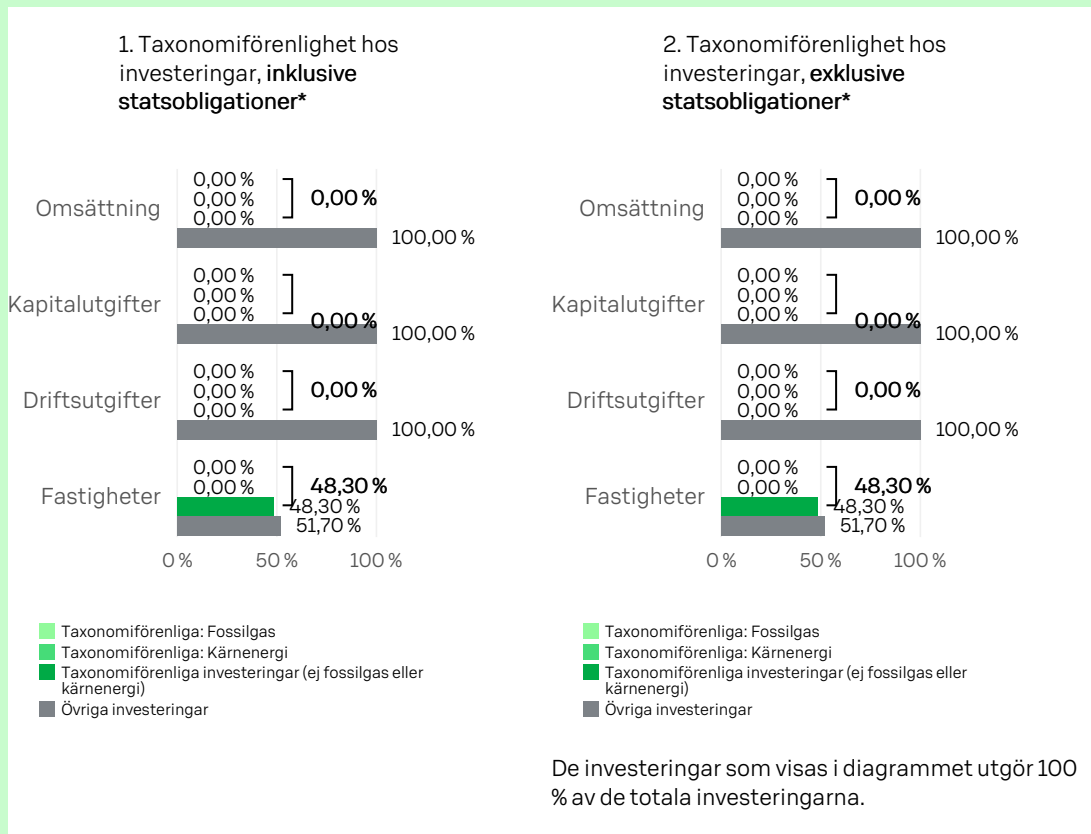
1. Taxonomiförenlighet hos investeringar, **inklusive statsobligationer***

Omsättning
0,00 %
0,00 %
0,00 %
0,00 %
100,00 %

Kapitalutgifter
0,00 %
0,00 %
0,00 %
0,00 %
100,00 %

Driftsutgifter
0,00 %
0,00 %
0,00 %
0,00 %
100,00 %

Fastigheter
0,00 %
0,00 %
48,30 %
48,30 %
51,70 %

0 % 50 % 100 %

Taxonomiförenliga: Fossilgas
Taxonomiförenliga: Kärnenergi
Taxonomiförenliga investeringar (ej fossilgas eller kärnenergi)
Övriga investeringar

2. Taxonomiförenlighet hos investeringar, **exklusive statsobligationer***

Omsättning
0,00 %
0,00 %
0,00 %
0,00 %
100,00 %

Kapitalutgifter
0,00 %
0,00 %
0,00 %
0,00 %
100,00 %

Driftsutgifter
0,00 %
0,00 %
0,00 %
0,00 %
100,00 %

Fastigheter
0,00 %
0,00 %
48,30 %
48,30 %
51,70 %

0 % 50 % 100 %

Taxonomiförenliga: Fossilgas
Taxonomiförenliga: Kärnenergi
Taxonomiförenliga investeringar (ej fossilgas eller kärnenergi)
Övriga investeringar

De investeringar som visas i diagrammet utgör 100 % av de totala investeringarna.